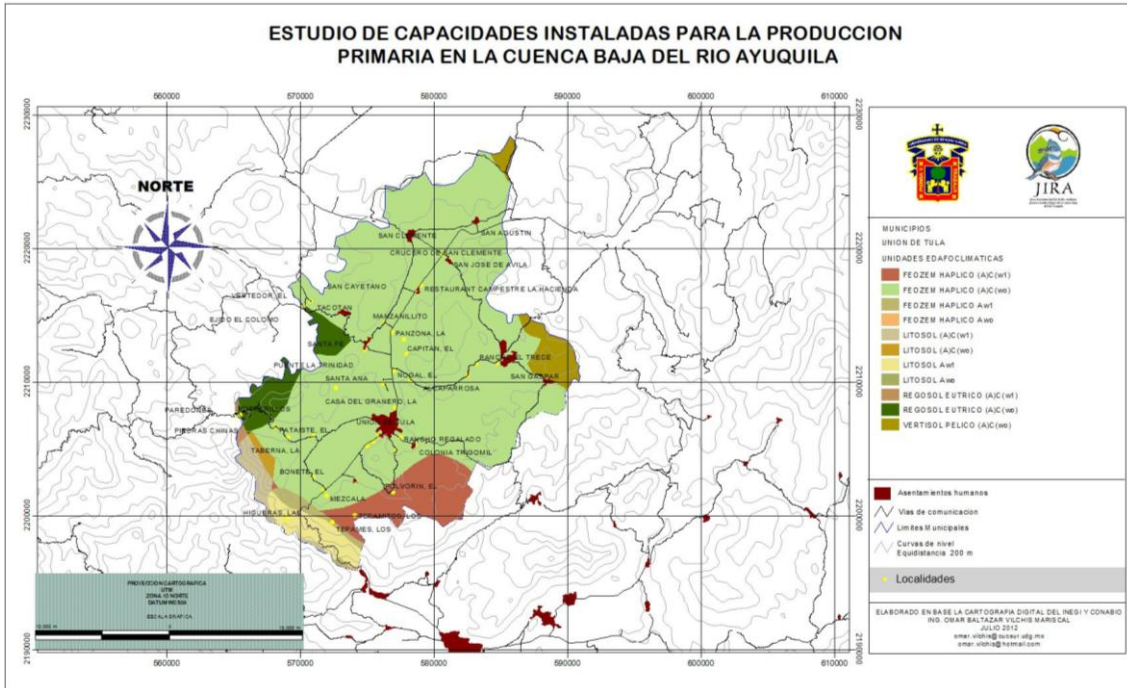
ESTUDIO DE CAPACIDADES INSTALADAS PARA LA PRODUCCION PRIMARIA EN LA CUENCA BAJA DEL RIO AYUQUILA

560000 570000 580000 590000 600000 610000

2230000 2220000 2210000 2200000 2190000

NORTE

SAN CLEMENTE
SAN AGUSTIN
CRUCERO DE SAN CLEMENTE
SAN JOSE DE AVILA
SAN CAYETANO
RESTAURANT CAMPESTRE LA HACIENDA
VERTEDOR, EL
TACOTAN
EJIDO EL COLOMO
MANZANILLITO
SANTA FE
PANZONA, LA
CAPITAN, EL
RANCHO EL TRECE
PUENTE LA TRINIDAD
SANTA ANA
NOGAL, EL
SAN GASPAR
ALCAPARROSA
PAREDONES
CHAPULINES
CASA DEL GRANERO, LA
PIEDRAS CHINAS
UNION DE TULA
PATAISTE, EL
RANCHO REGALADO
TABERNA, LA
COLONIA TRIGOMIL
BONETE, EL
POLVORIN, EL
MEZCALA
HIGUERAS, LAS
TECOMATES, LOS
TEPAMES, LOS

JIRA

MUNICIPIOS
UNION DE TULA
UNIDADES EDAFOCLIMATICAS
FEOZEM HAPLICO (A)C(w1)
FEOZEM HAPLICO (A)C(wo)
FEOZEM HAPLICO Aw1
FEOZEM HAPLICO Awo
LITOSOL (A)C(w1)
LITOSOL (A)C(wo)
LITOSOL Aw1
LITOSOL Awo
REGOSOL EUTRICO (A)C(w1)
REGOSOL EUTRICO (A)C(wo)
VERTISOL PELICO (A)C(wo)

Asentamientos humanos
Vias de comunicacion
Limites Municipales
Curvas de nivel Equidistancia 200 m
Localidades

PROYECCION CARTOGRAFICA
UTM
ZONA 13 NORTE
DATUM WGS84
ESCALA GRAFICA

ELABORADO EN BASE LA CARTOGRAFIA DIGITAL DEL INEGI Y CONABIO
ING. OMAR BALTAZAR VILCHIS MARISCAL
JULIO 2012
omar.vilchis@cucsur.udg.mx
omar.vilchis@hotmail.com